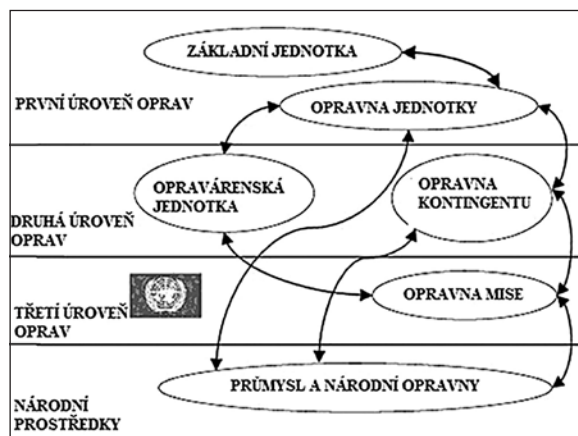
ZÁKLADNÍ JEDNOTKA

PRVNÍ ÚROVEŇ OPRAV

OPRAVNA JEDNOTKY

OPRAVÁRENSKÁ JEDNOTKA

OPRAVNA KONTINGENTU

DRUHÁ ÚROVEŇ OPRAV

TŘETÍ ÚROVEŇ OPRAV

OPRAVNA MISE

PRŮMYSL A NÁRODNÍ OPRAVNY

NÁRODNÍ PROSTŘEDKY